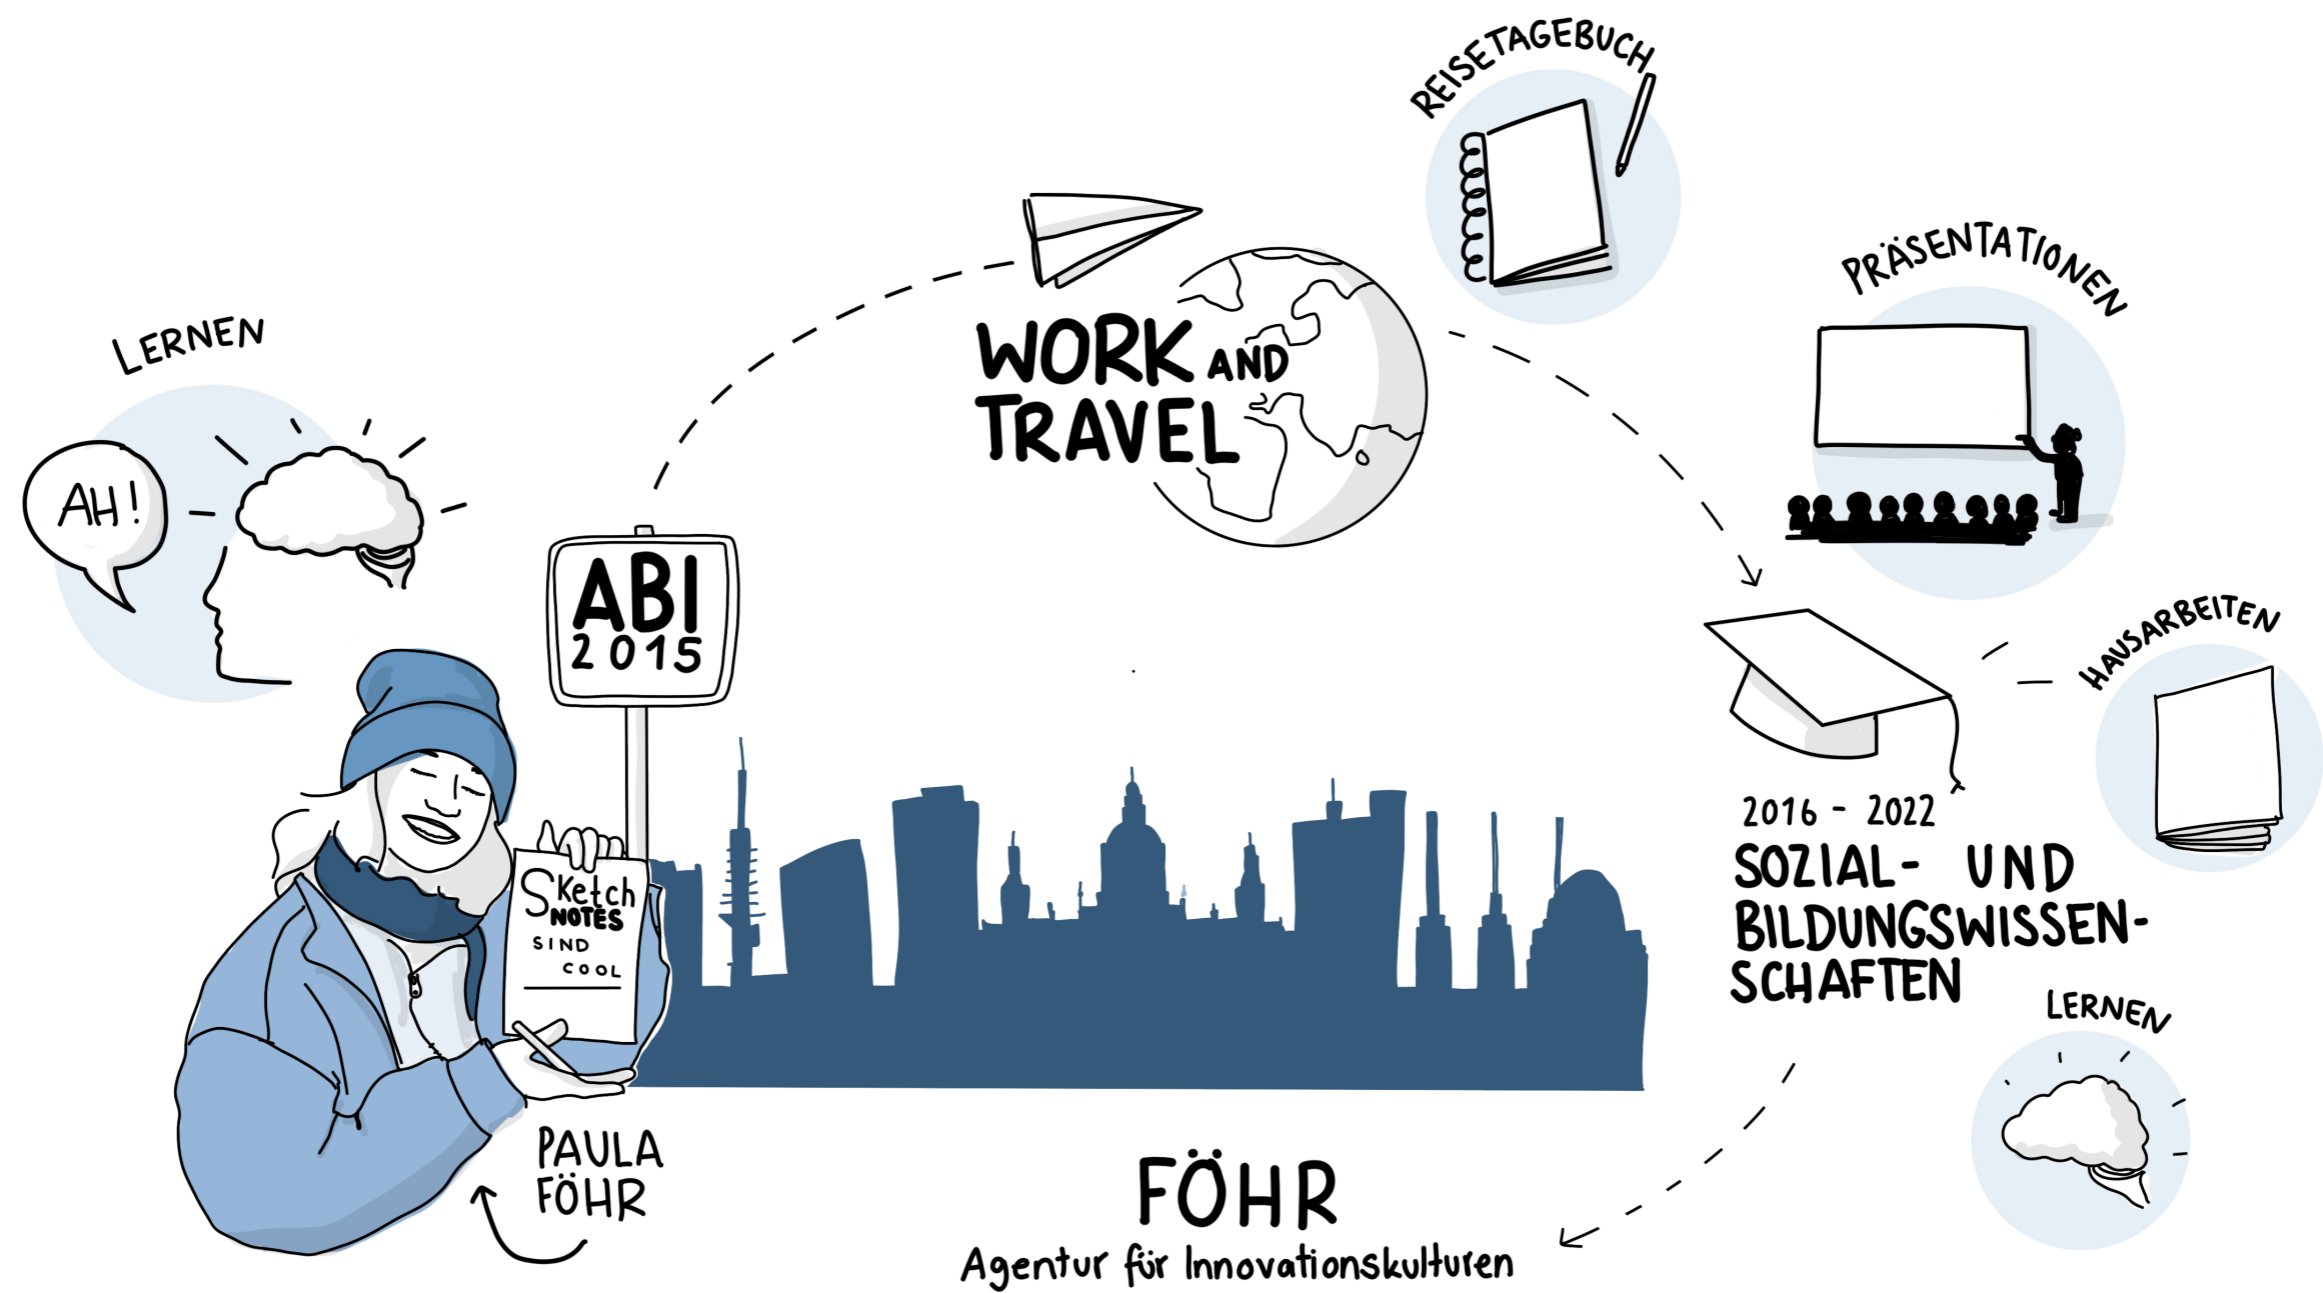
REISETAGEBUCH

LERNEN

AH!

WORK AND TRAVEL

PRÄSENTATIONEN

ABI 2015

HAUSARBEITEN

2016 - 2022
SOZIAL- UND BILDUNGSWISSENSCHAFTEN

Sketch NOTES SIND COOL

LERNEN

PAULA FÖHR

FÖHR
Agentur für Innovationskulturen